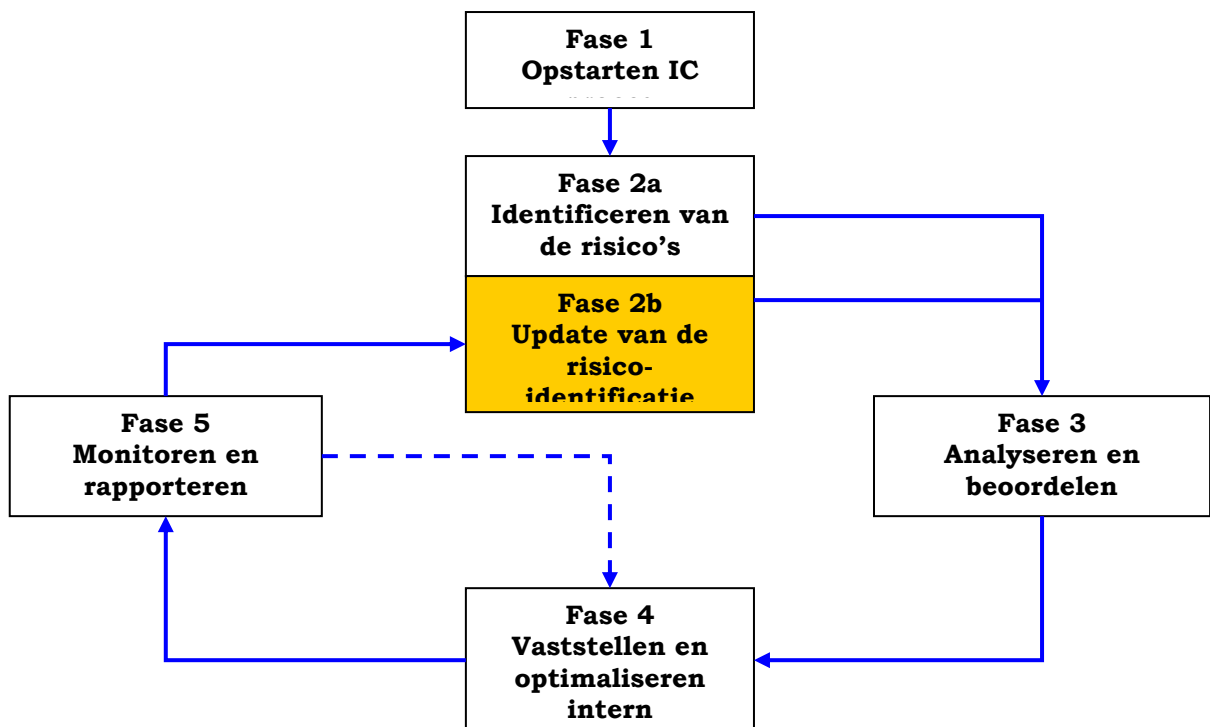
Fase 1
Opstarten IC
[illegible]

Fase 2a
Identificeren van de risico's

Fase 2b
Update van de risico-identificatie

Fase 5
Monitoren en rapporteren

Fase 3
Analyseren en beoordelen

Fase 4
Vaststellen en optimaliseren intern